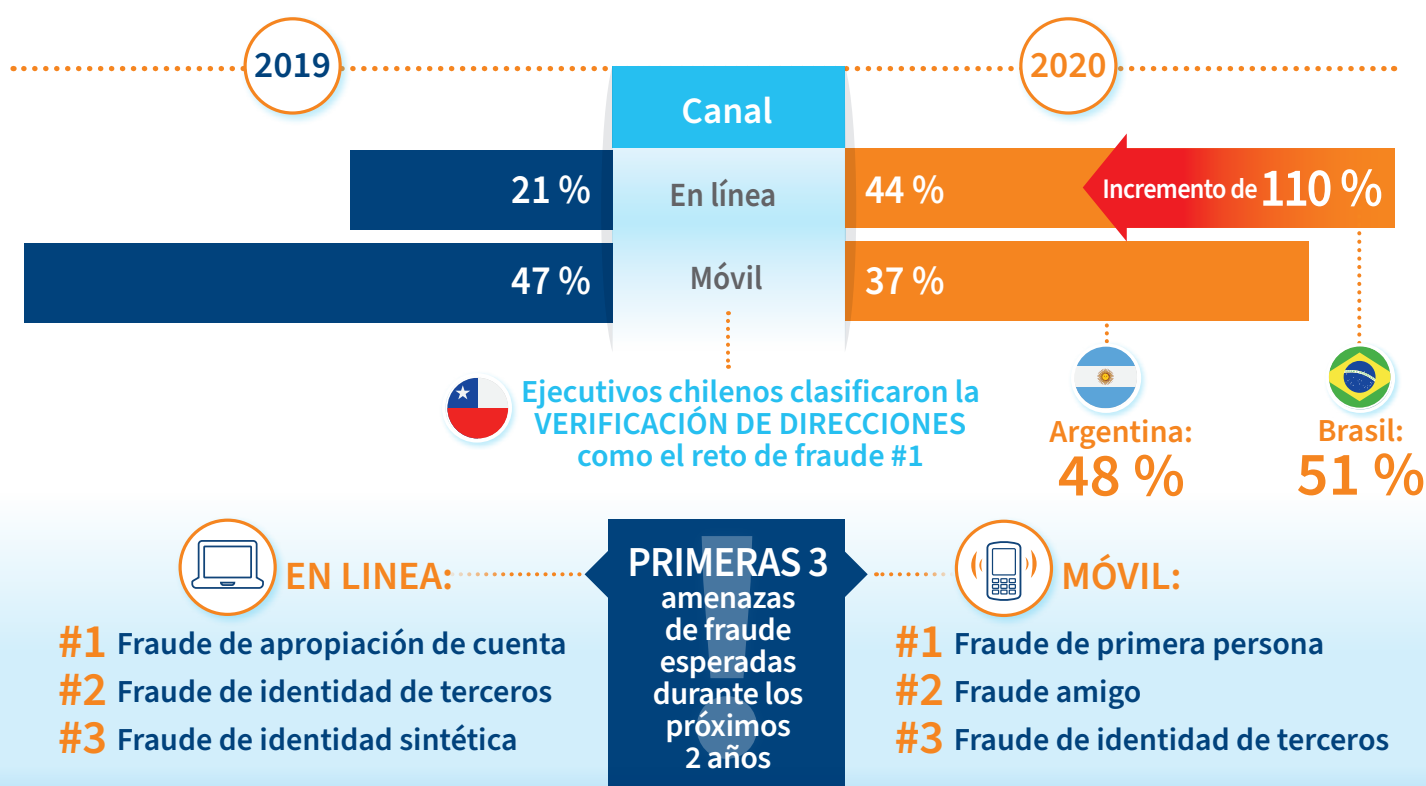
2019

2020

Canal

21 %
En línea
44 %
Incremento de 110 %

47 %
Móvil
37 %

Ejecutivos chilenos clasificaron la VERIFICACIÓN DE DIRECCIONES como el reto de fraude #1

Argentina: 48 %

Brasil: 51 %

EN LINEA:
#1 Fraude de apropiación de cuenta
#2 Fraude de identidad de terceros
#3 Fraude de identidad sintética

PRIMERAS 3 amenazas de fraude esperadas durante los próximos 2 años

MÓVIL:
#1 Fraude de primera persona
#2 Fraude amigo
#3 Fraude de identidad de terceros